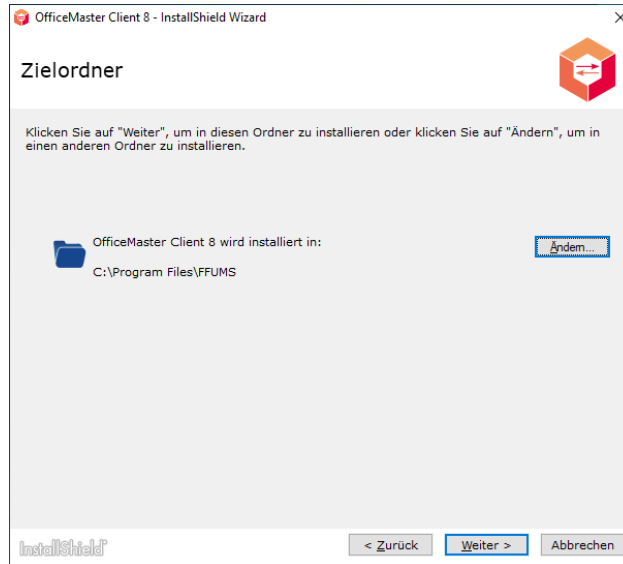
OfficeMaster Client 8 - InstallShield Wizard

Zielordner

Klicken Sie auf "Weiter", um in diesen Ordner zu installieren oder klicken Sie auf "Ändern", um in einen anderen Ordner zu installieren.

OfficeMaster Client 8 wird installiert in:

C:\Program Files\FFUMS

Ändern...

InstallShield

< Zurück

Weiter >

Abbrechen